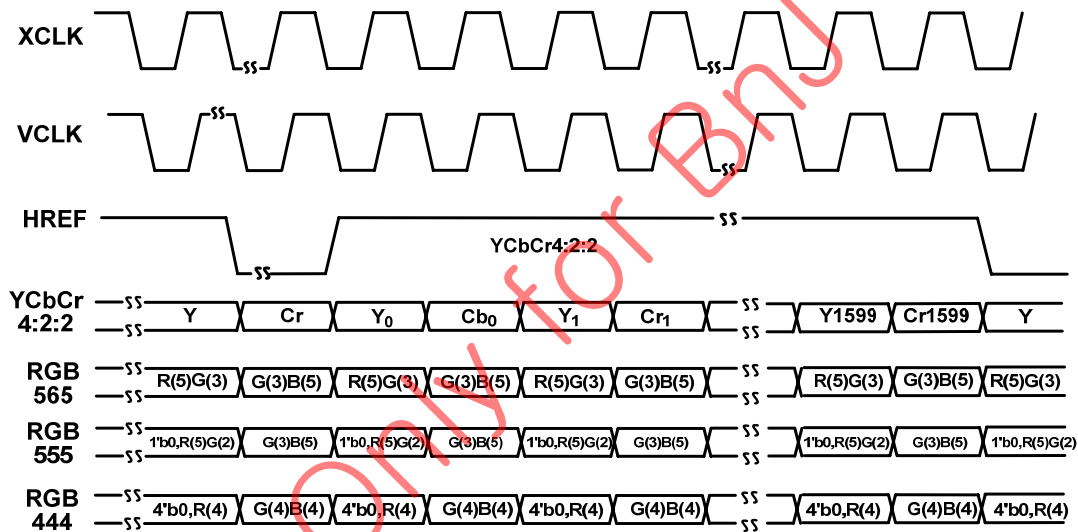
XCLK

VCLK

HREF

YCbCr4:2:2

YCbCr 4:2:2

| Y | Cr | $Y_0$ | $Cb_0$ | $Y_1$ | $Cr_1$ | Y1599 | Cr1599 | Y |
|---|---|---|---|---|---|---|---|---|

RGB 565

| R(5)G(3) | G(3)B(5) | R(5)G(3) | G(3)B(5) | R(5)G(3) | G(3)B(5) | R(5)G(3) | G(3)B(5) | R(5)G(3) |
|---|---|---|---|---|---|---|---|---|

RGB 555

| 1'b0,R(5)G(2) | G(3)B(5) | 1'b0,R(5)G(2) | G(3)B(5) | 1'b0,R(5)G(2) | G(3)B(5) | 1'b0,R(5)G(2) | G(3)B(5) | 1'b0,R(5)G(2) |
|---|---|---|---|---|---|---|---|---|

RGB 444

| 4'b0,R(4) | G(4)B(4) | 4'b0,R(4) | G(4)B(4) | 4'b0,R(4) | G(4)B(4) | 4'b0,R(4) | G(4)B(4) | 4'b0,R(4) |
|---|---|---|---|---|---|---|---|---|

Only for BnJ